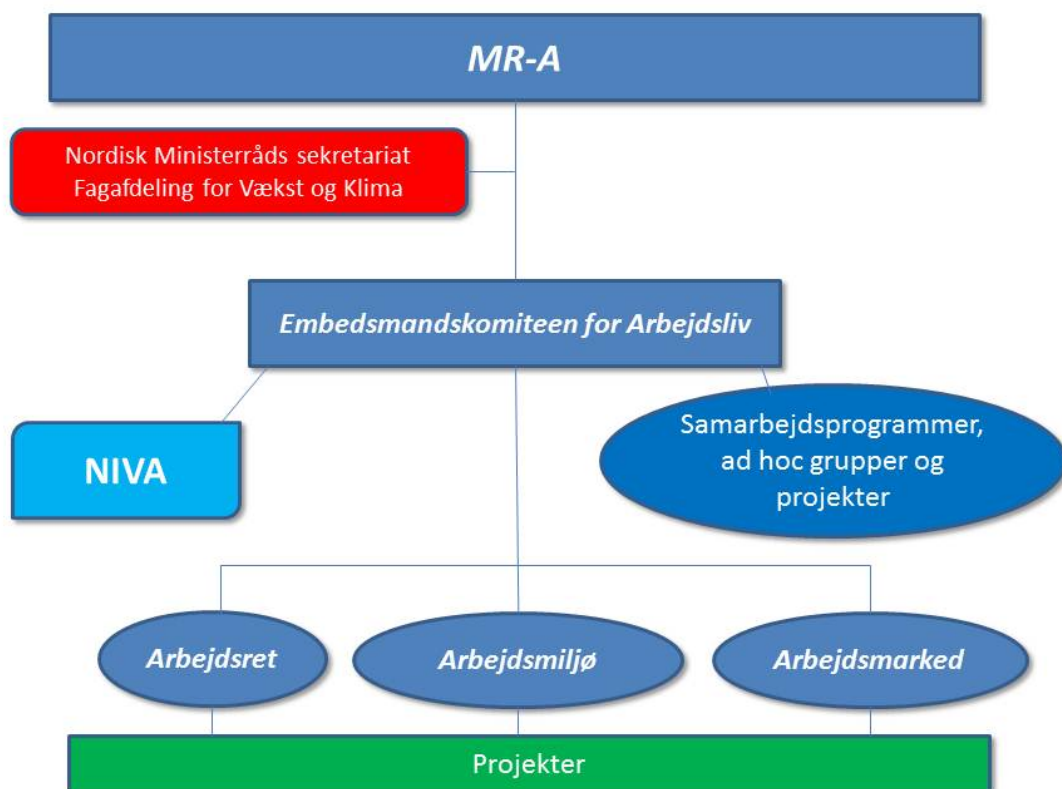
MR-A

Nordisk Ministerråds sekretariat
Fagafdeling for Vækst og Klima

Embedsmandskomiteen for Arbejdsliv

NIVA

Samarbejdsprogrammer, ad hoc grupper og projekter

Arbejdsret

Arbejdsmiljø

Arbejdsmarked

Projekter